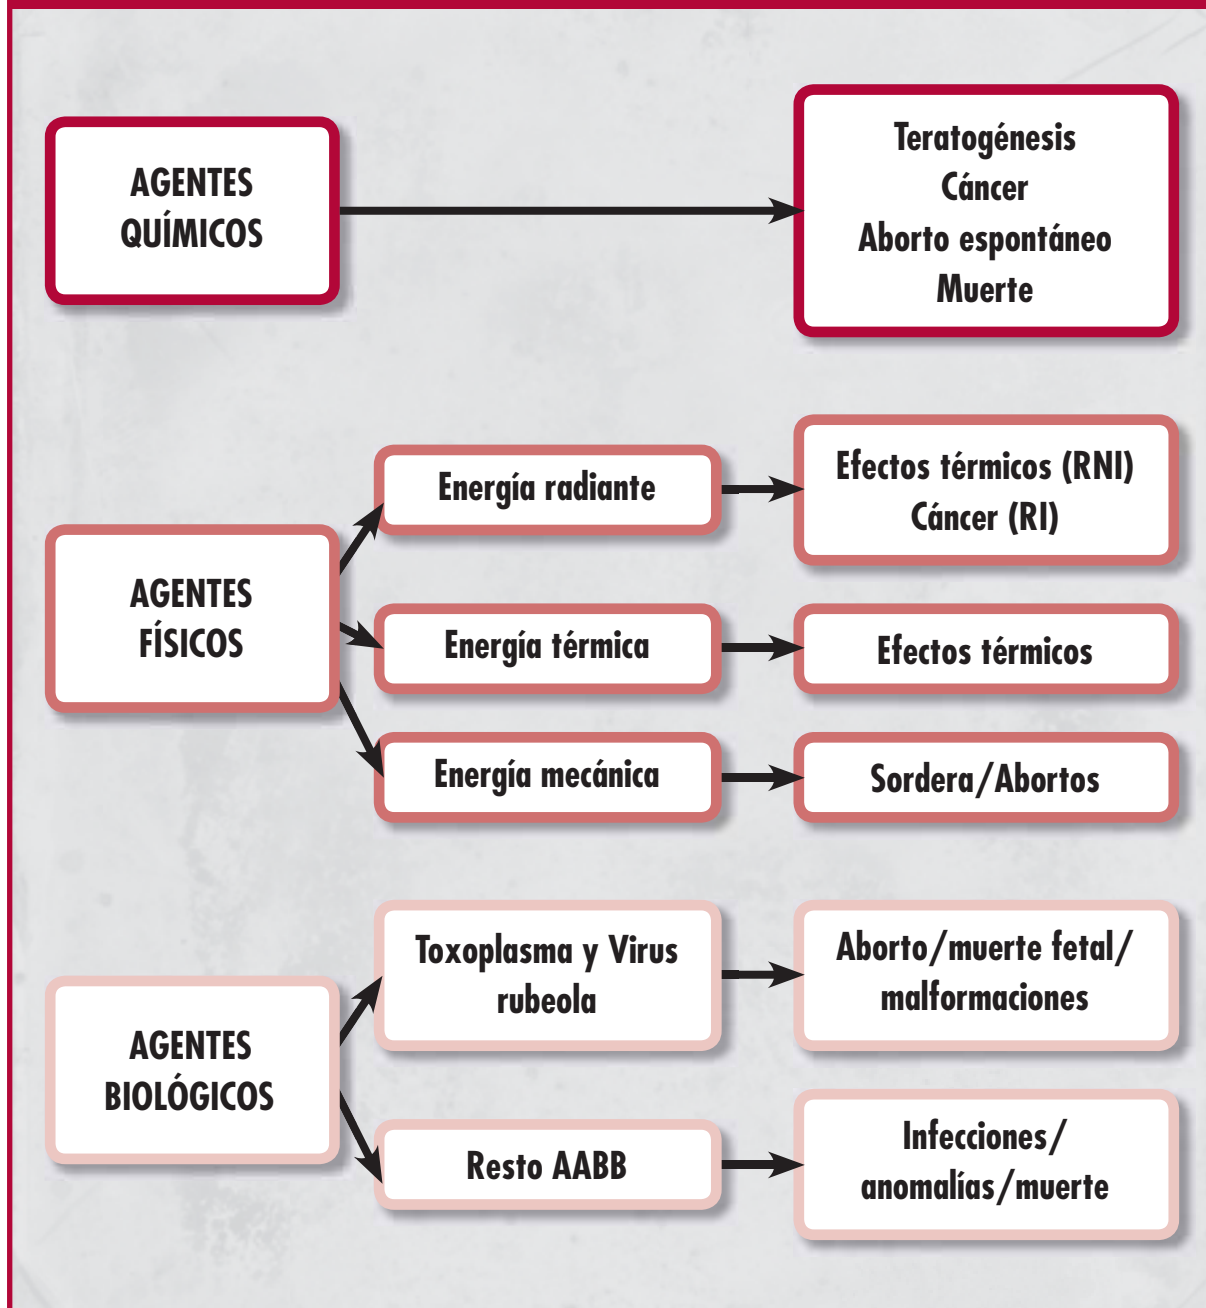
AGENTES QUÍMICOS

Teratogénesis
Cáncer
Aborto espontáneo
Muerte

AGENTES FÍSICOS

Energía radiante

Efectos térmicos (RNI)
Cáncer (RI)

Energía térmica

Efectos térmicos

Energía mecánica

Sordera/Abortos

AGENTES BIOLÓGICOS

Toxoplasma y Virus rubeola

Aborto/muerte fetal/ malformaciones

Resto AABB

Infecciones/ anomalías/muerte